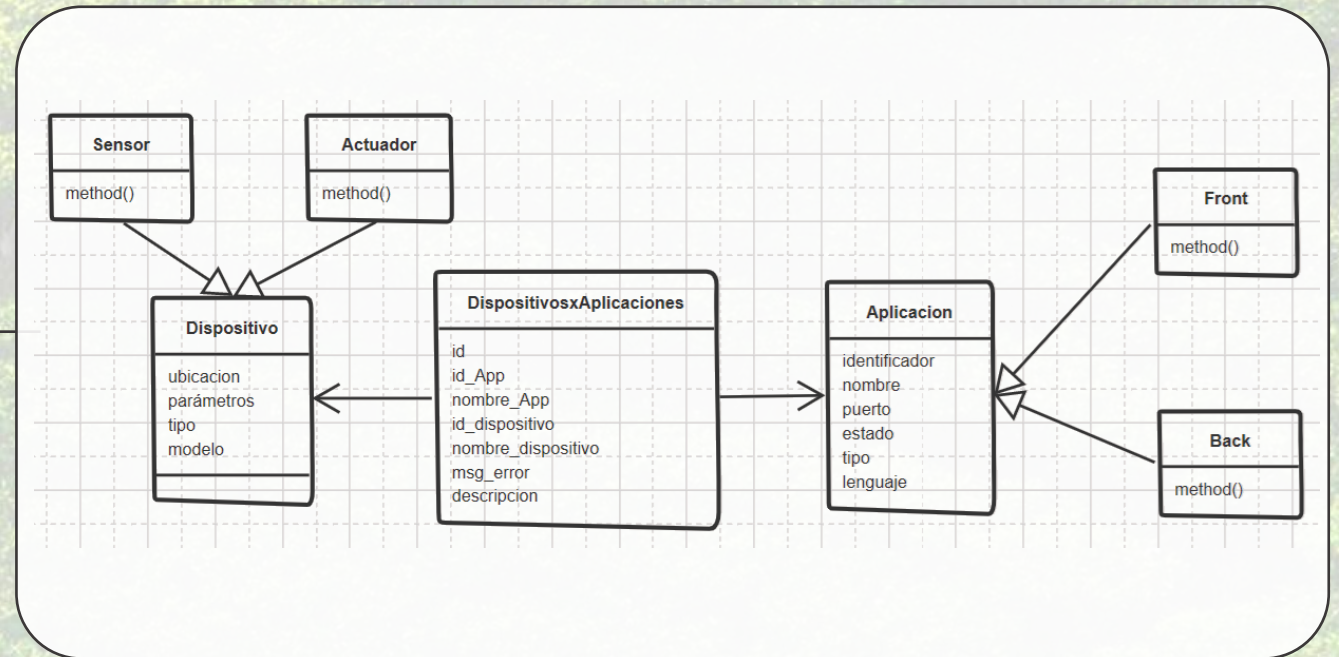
Sensor
method()

Actuador
method()

Dispositivo
ubicacion
parámetros
tipo
modelo

DispositivosxAplicaciones
id
id_App
nombre_App
id_dispositivo
nombre_dispositivo
msg_error
descripcion

Aplicacion
identificador
nombre
puerto
estado
tipo
lenguaje

Front
method()

Back
method()